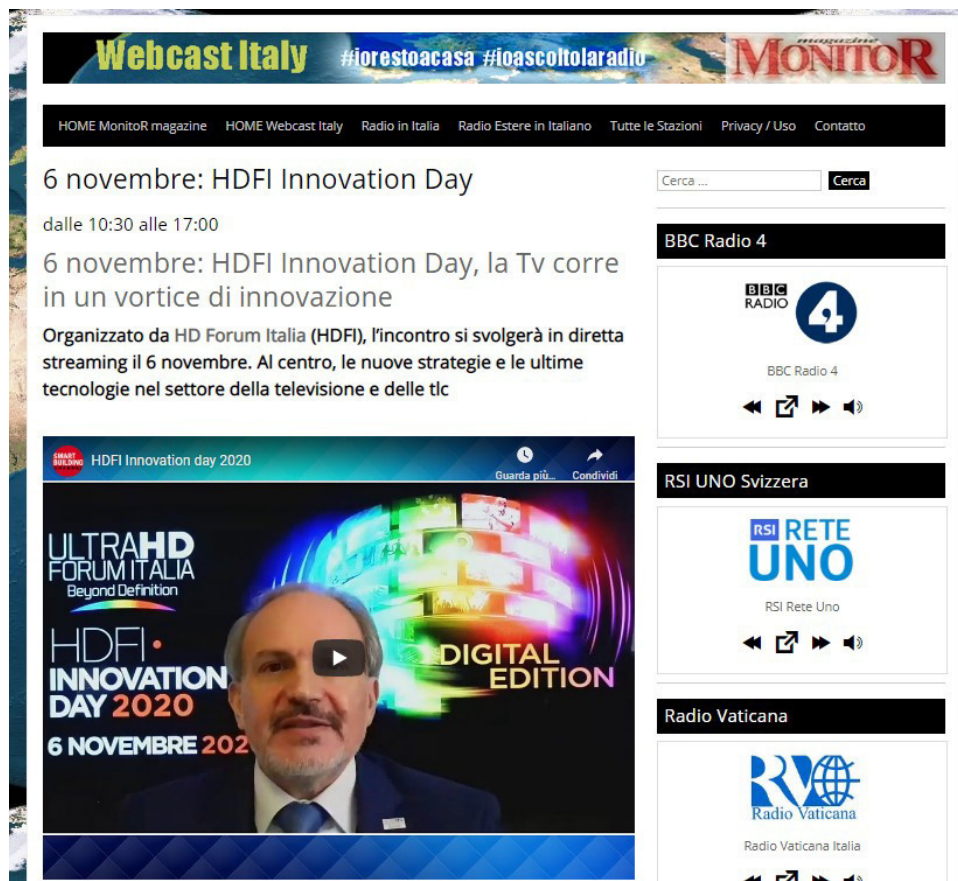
Webcast Italy #iorestoacasa #ioascoltolaradio magazine MONITOR

HOME MonitoR magazine | HOME Webcast Italy | Radio in Italia | Radio Estere in Italiano | Tutte le Stazioni | Privacy / Uso | Contatto

6 novembre: HDFI Innovation Day

dalle 10:30 alle 17:00

6 novembre: HDFI Innovation Day, la Tv corre in un vortice di innovazione

Organizzato da HD Forum Italia (HDFI), l'incontro si svolgerà in diretta streaming il 6 novembre. Al centro, le nuove strategie e le ultime tecnologie nel settore della televisione e delle tlc

SMART BUILDING HDFI Innovation day 2020
Guarda più...
Condividi

ULTRAHD FORUM ITALIA Beyond Definition
HDFI
INNOVATION DAY 2020
6 NOVEMBRE 202
DIGITAL EDITION

Cerca ...
Cerca

BBC Radio 4
BBC RADIO 4
BBC Radio 4

RSI UNO Svizzera
RSI RETE UNO
RSI Rete Uno

Radio Vaticana
RV Radio Vaticana
Radio Vaticana Italia